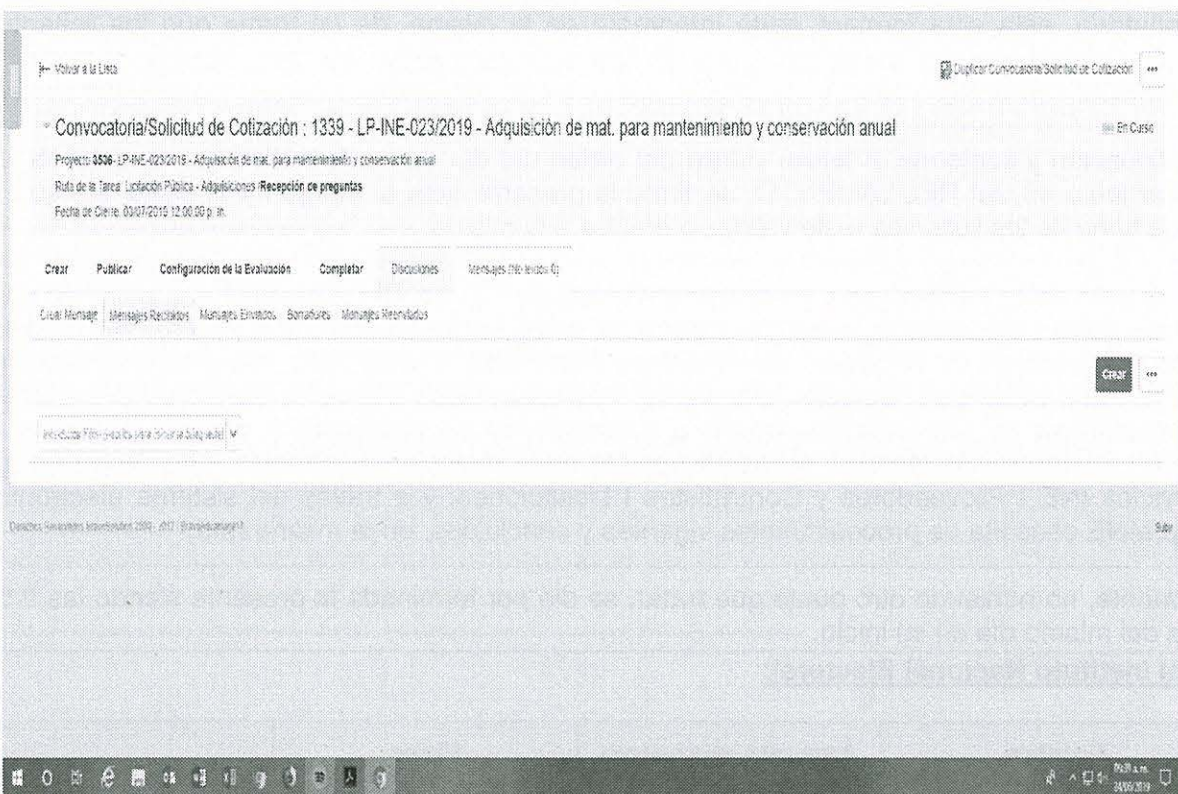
Volver a la Lista

Duplicar Convocatoria/Solicitud de Cotización

Convocatoria/Solicitud de Cotización : 1339 - LP-INE-023/2019 - Adquisición de mat. para mantenimiento y conservación anual

En Curso

Proyecto: 3506 - LP-INE-023/2019 - Adquisición de mat. para mantenimiento y conservación anual

Ruta de la Tarea: Licitación Pública - Adquisiciones / Recepción de preguntas

Fecha de Cierre: 03/07/2019 12:00:00 p.m.

Crear Publicar Configuración de la Evaluación Completar Discusiones Mensajes (No leídos 0)

Crear Mensaje Mensajes Recibidos Mensajes Enviados Borradores Mensajes Reenviados

Crear

Introduzca Filtro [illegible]

Derechos Reservados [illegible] 2000 - 2017 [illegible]

Subir

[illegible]

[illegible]